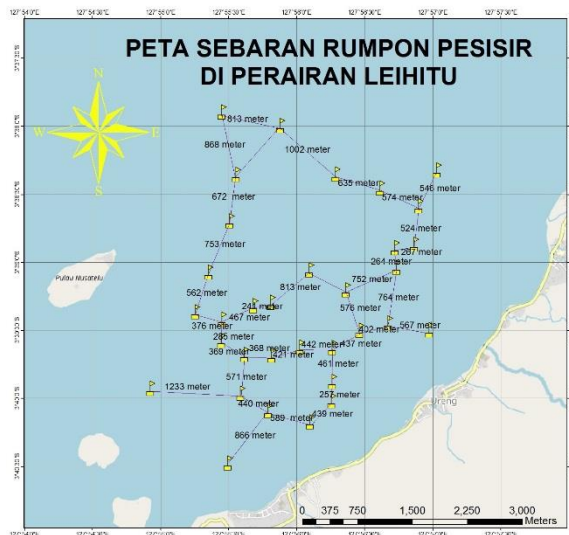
127°54'0"E 127°54'30"E 127°55'0"E 127°55'30"E 127°56'0"E 127°56'30"E 127°57'0"E 127°57'30"E

PETA SEBARAN RUMPON PESISIR
DI PERAIRAN LEIHITU

N
W
E
S

813 meter
868 meter
1002 meter
672 meter
635 meter
574 meter
546 meter
524 meter
753 meter
287 meter
264 meter
752 meter
813 meter
562 meter
764 meter
241 meter
467 meter
576 meter
376 meter
302 meter
567 meter
285 meter
442 meter
437 meter
369 meter
368 meter
421 meter
461 meter
571 meter
1233 meter
257 meter
440 meter
589 meter
439 meter
866 meter

Pulau Tsanelu

Ureng

0 375 750 1,500 2,250 3,000
Meters

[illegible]